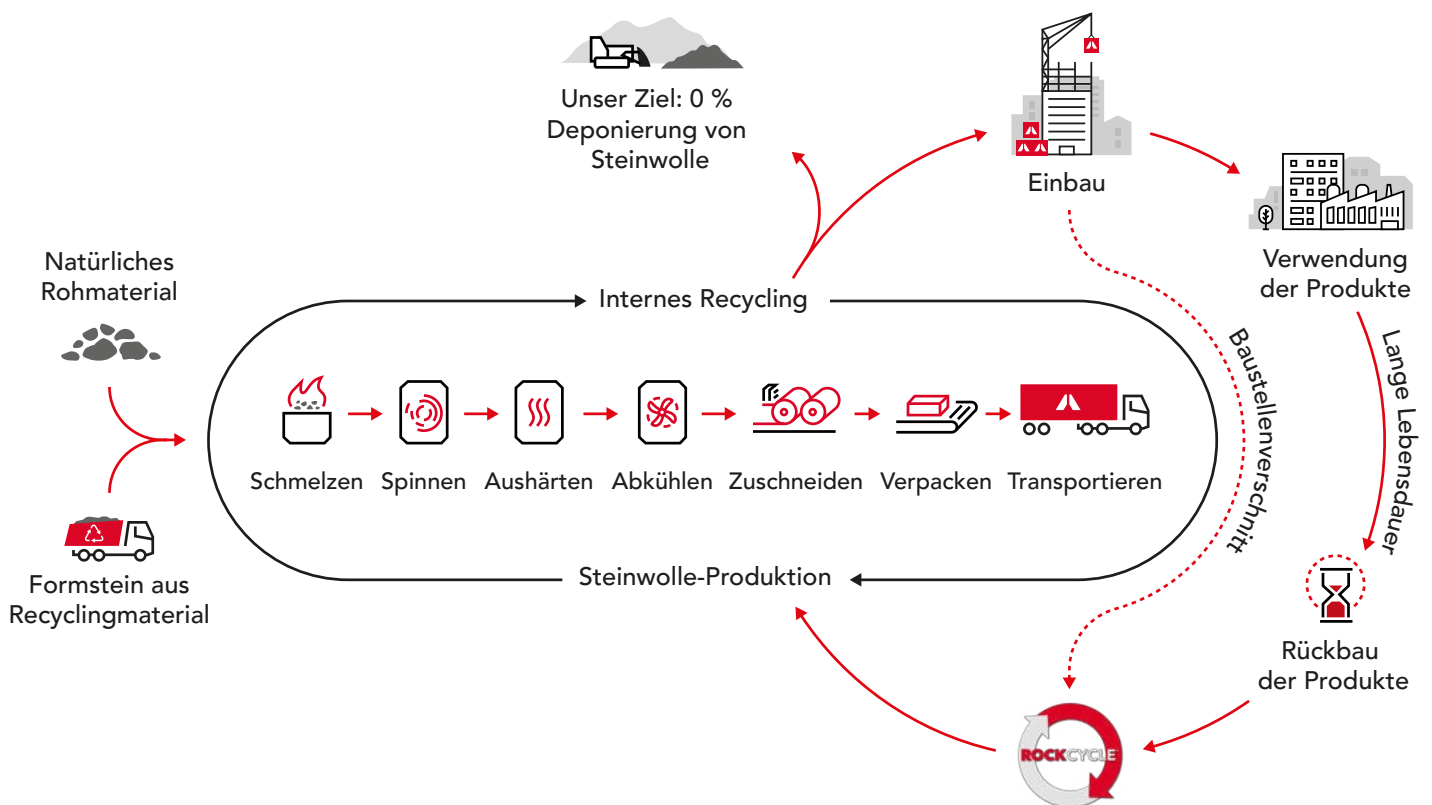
Unser Ziel: 0 %
Deponierung von
Steinwolle

Einbau

Verwendung
der Produkte

Natürliches
Rohmaterial

Internes Recycling

Baustellenverschnitt

Lange Lebensdauer

Schmelzen Spinnen Aushärten Abkühlen Zuschneiden Verpacken Transportieren

Formstein aus
Recyclingmaterial

Steinwolle-Produktion

Rückbau
der Produkte

ROCKCYCLE